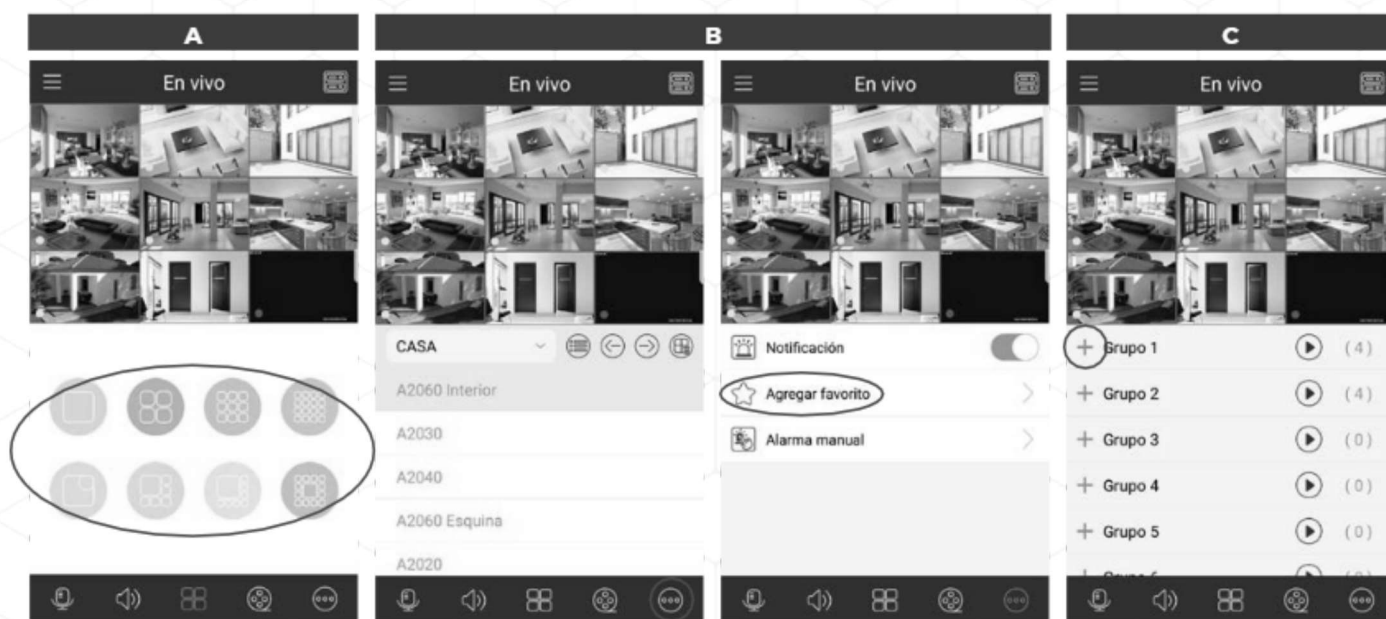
A

En vivo

B

En vivo

CASA

A2060 Interior

A2030

A2040

A2060 Esquina

A2020

En vivo

Notificación

Agregar favorito

Alarma manual

C

En vivo

+ Grupo 1 (4)

+ Grupo 2 (4)

+ Grupo 3 (0)

+ Grupo 4 (0)

+ Grupo 5 (0)

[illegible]